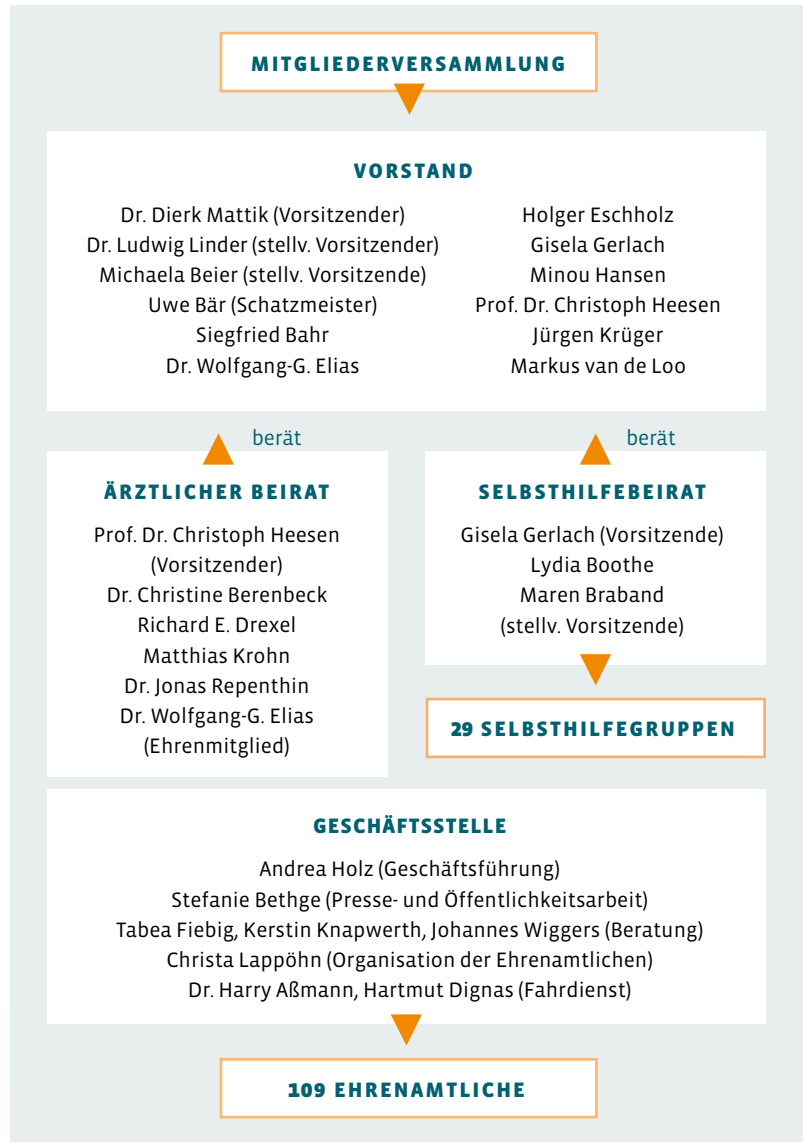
MITGLIEDERVERSAMMLUNG

VORSTAND

Dr. Dierk Mattik (Vorsitzender)
Dr. Ludwig Linder (stellv. Vorsitzender)
Michaela Beier (stellv. Vorsitzende)
Uwe Bär (Schatzmeister)
Siegfried Bahr
Dr. Wolfgang-G. Elias

Holger Eschholz
Gisela Gerlach
Minou Hansen
Prof. Dr. Christoph Heesen
Jürgen Krüger
Markus van de Loo

berät

berät

ÄRZTLICHER BEIRAT

Prof. Dr. Christoph Heesen (Vorsitzender)
Dr. Christine Berenbeck
Richard E. Drexel
Matthias Krohn
Dr. Jonas Repenthin
Dr. Wolfgang-G. Elias (Ehrenmitglied)

SELBSTHILFEBEIRAT

Gisela Gerlach (Vorsitzende)
Lydia Boothe
Maren Braband (stellv. Vorsitzende)

29 SELBSTHILFEGRUPPEN

GESCHÄFTSSTELLE

Andrea Holz (Geschäftsführung)
Stefanie Bethge (Presse- und Öffentlichkeitsarbeit)
Tabea Fiebig, Kerstin Knapwerth, Johannes Wiggers (Beratung)
Christa Lappöhn (Organisation der Ehrenamtlichen)
Dr. Harry Aßmann, Hartmut Dignas (Fahrdienst)

109 EHRENAMTLICHE